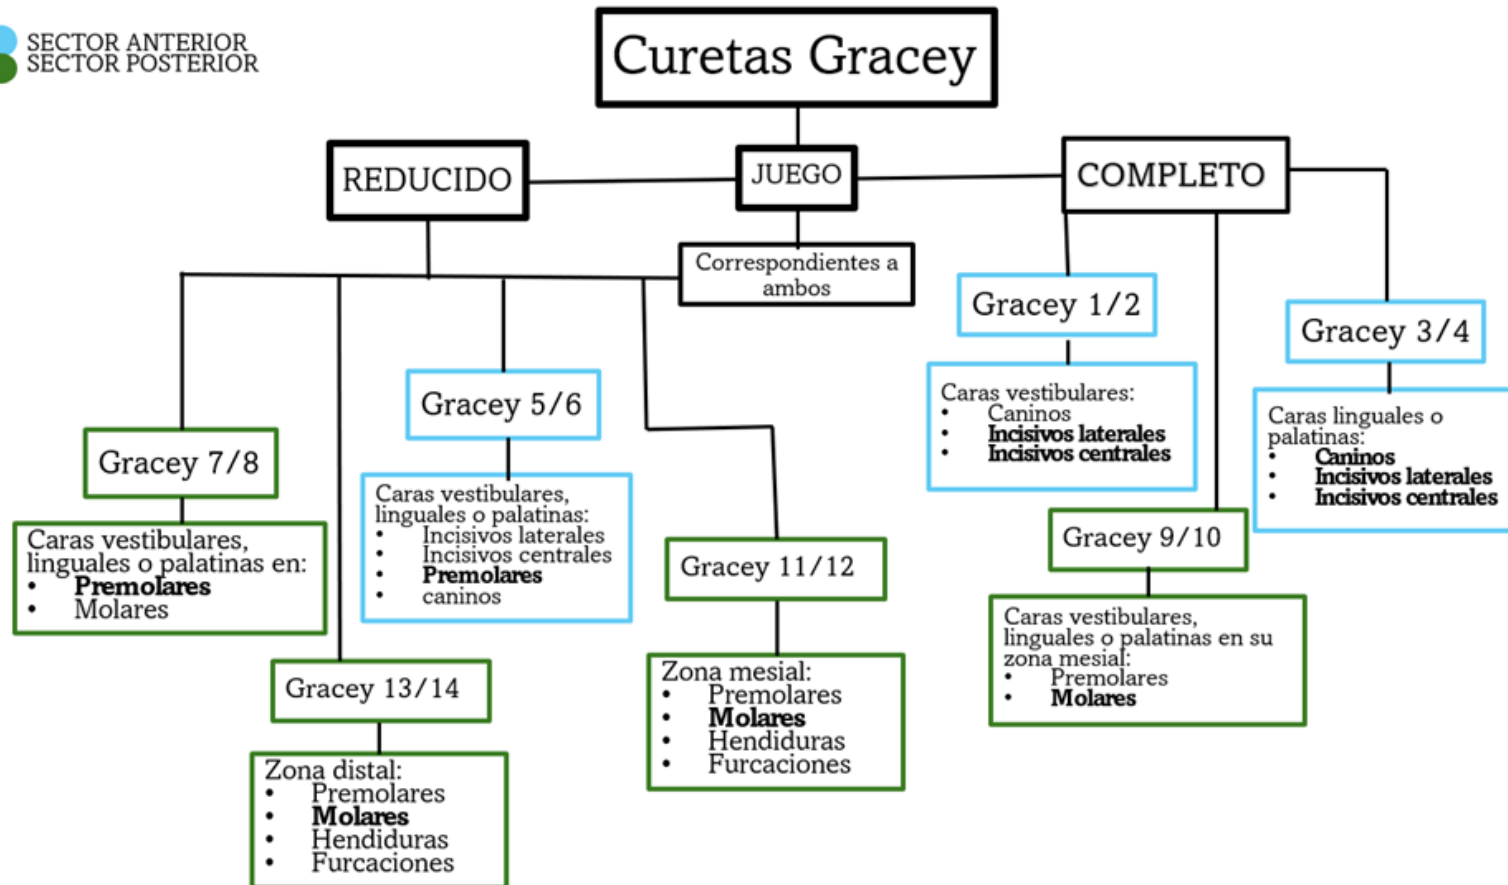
SECTOR ANTERIOR
SECTOR POSTERIOR

Curetas Gracey

REDUCIDO

JUEGO

COMPLETO

Correspondientes a ambos

Gracey 1/2

Caras vestibulares:
- Caninos
- **Incisivos laterales**
- **Incisivos centrales**

Gracey 3/4

Caras linguales o palatinas:
- **Caninos**
- **Incisivos laterales**
- **Incisivos centrales**

Gracey 5/6

Caras vestibulares, linguales o palatinas:
- Incisivos laterales
- Incisivos centrales
- **Premolares**
- caninos

Gracey 7/8

Caras vestibulares, linguales o palatinas en:
- **Premolares**
- Molares

Gracey 9/10

Caras vestibulares, linguales o palatinas en su zona mesial:
- Premolares
- **Molares**

Gracey 11/12

Zona mesial:
- Premolares
- **Molares**
- Hendiduras
- Furcaciones

Gracey 13/14

Zona distal:
- Premolares
- **Molares**
- Hendiduras
- Furcaciones